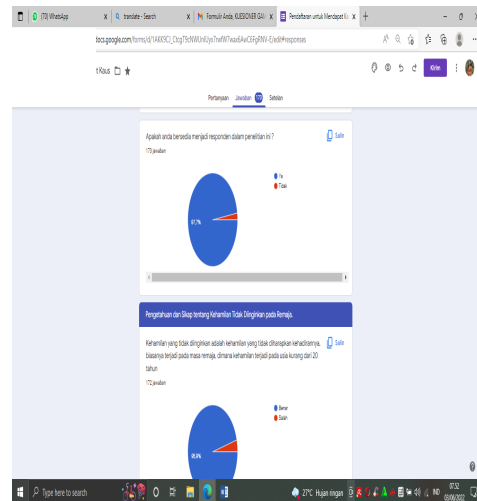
(70) WhatsApp
translate - Search
Formulir Anda, KUESIONER GAM
Pendaftaran untuk Mendapat Ka
docs.google.com/forms/d/1AKK9Cl_CtcgT9cNMUnKzyo7nwfW7waxBAwCbFgRNV-E/edit#responses
t Kaus
Kirim
Pertanyaan
Jawaban 173
Setelan
Apakah anda bersedia menjadi responden dalam penelitian ini ?
173 jawaban
Salin
Ya
Tidak
97,7%
Pengetahuan dan Sikap tentang Kehamilan Tidak Diinginkan pada Remaja.
Kehamilan yang tidak diinginkan adalah kehamilan yang tidak diharapkan kehadirannya, biasanya terjadi pada masa remaja, dimana kehamilan terjadi pada usia kurang dari 20 tahun
172 jawaban
Salin
Benar
Salah
96,5%
Type here to search
27°C Hujan ringan
IND
07:32
03/06/2022